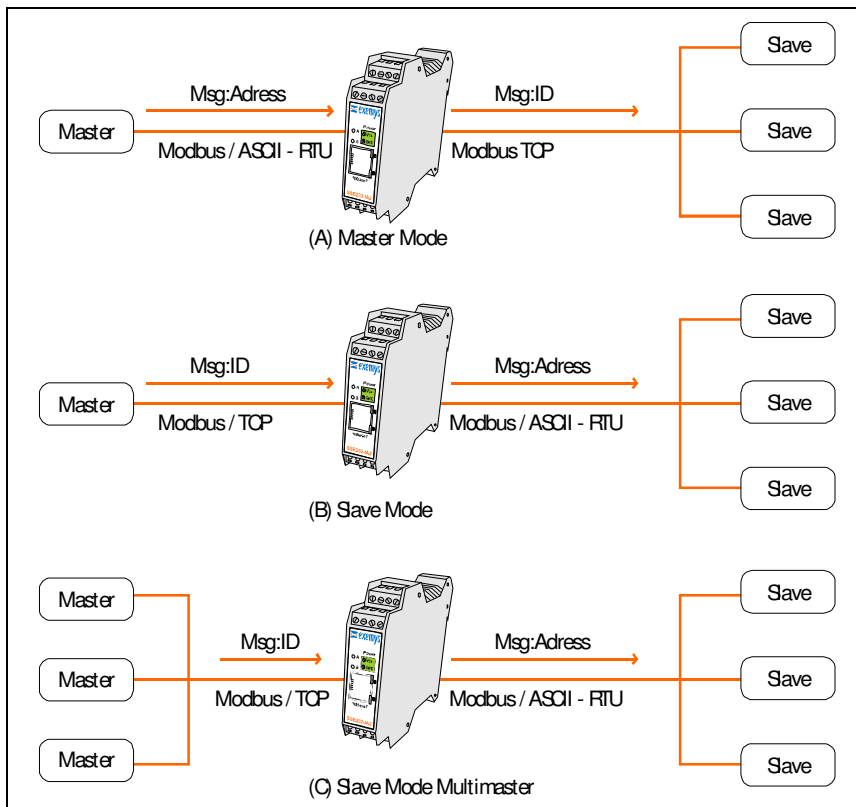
Master

Msg:Adress

Modbus / ASCII - RTU

Msg:ID

Modbus TCP

Slave

Slave

Slave

(A) Master Mode

Master

Msg:ID

Modbus / TCP

Msg:Adress

Modbus / ASCII - RTU

Slave

Slave

Slave

(B) Slave Mode

Master

Master

Master

Msg:ID

Modbus / TCP

Msg:Adress

Modbus / ASCII - RTU

Slave

Slave

Slave

(C) Slave Mode Multimaster